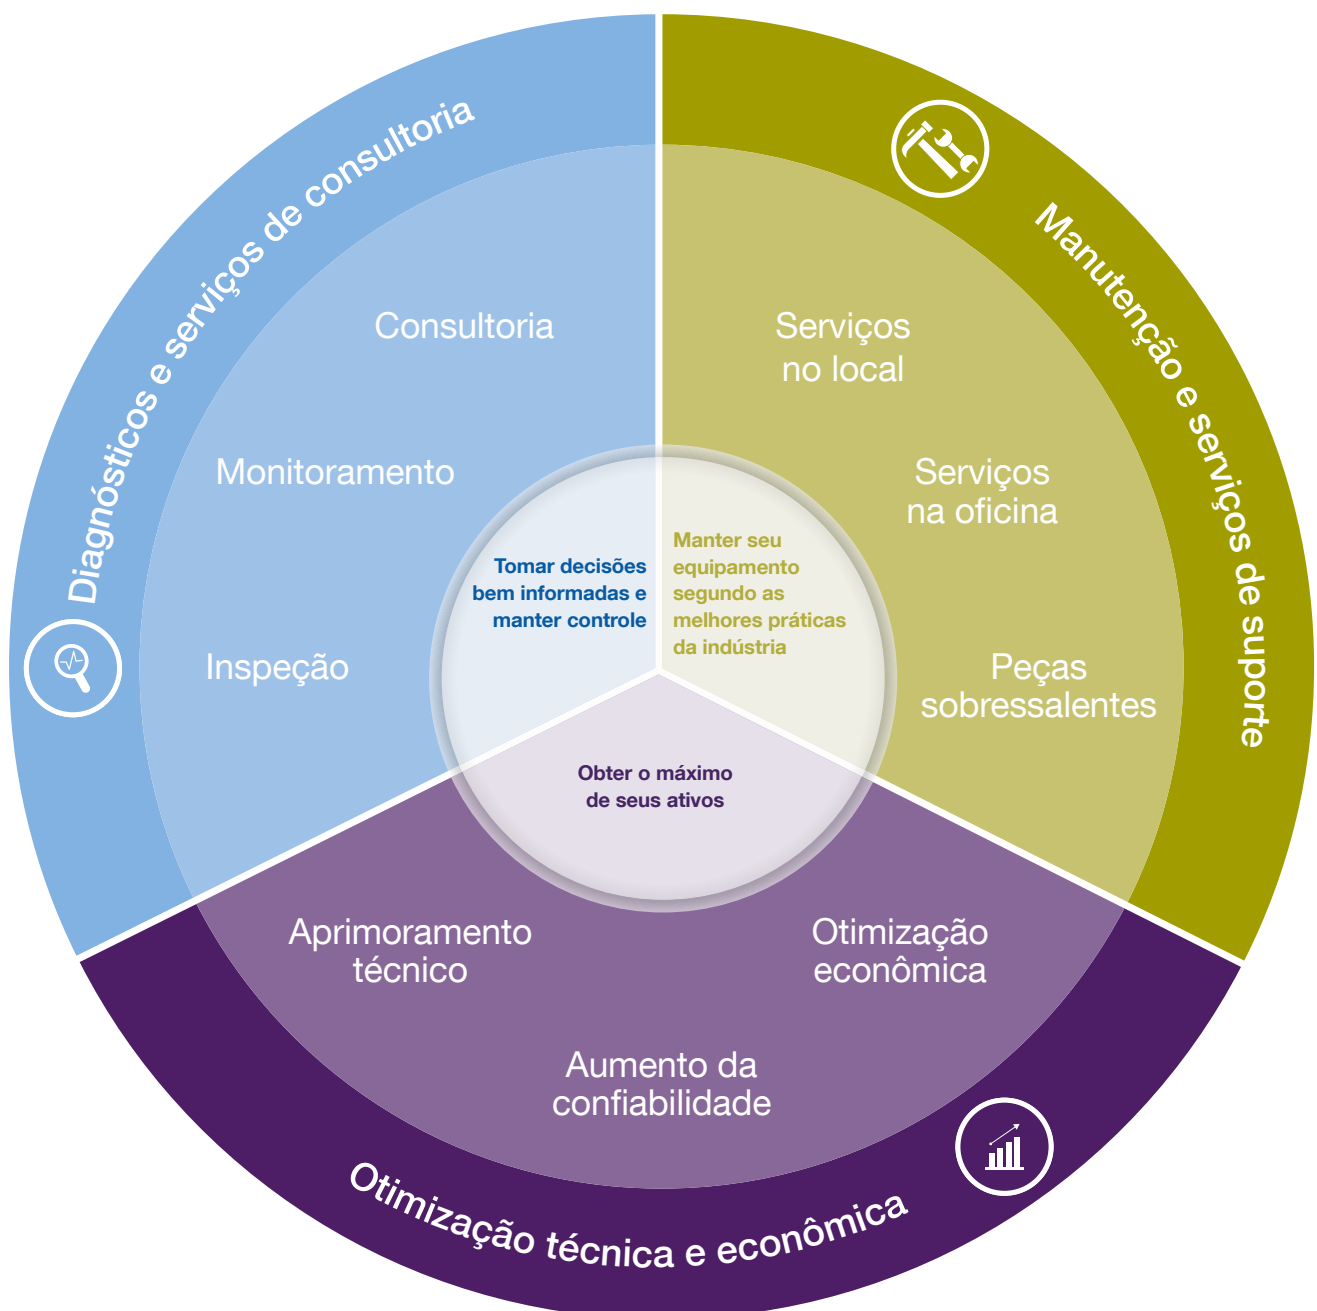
Diagnósticos e serviços de consultoria

Consultoria

Monitoramento

Inspeção

Manutenção e serviços de suporte

Serviços no local

Serviços na oficina

Peças sobressalentes

Tomar decisões bem informadas e manter controle

Manter seu equipamento segundo as melhores práticas da indústria

Obter o máximo de seus ativos

Aprimoramento técnico

Otimização econômica

Aumento da confiabilidade

Otimização técnica e econômica